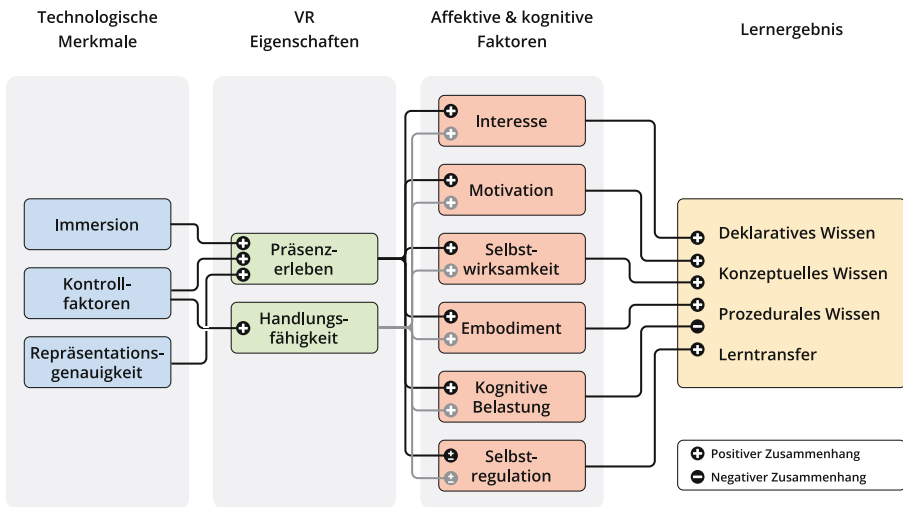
Technologische Merkmale

VR Eigenschaften

Affektive & kognitive Faktoren

Lernergebnis

Immersion

Kontrollfaktoren

Repräsentationsgenauigkeit

Präsenzerleben

Handlungsfähigkeit

Interesse

Motivation

Selbstwirksamkeit

Embodiment

Kognitive Belastung

Selbstregulation

Deklaratives Wissen

Konzeptuelles Wissen

Prozedurales Wissen

Lerntransfer

Positiver Zusammenhang

Negativer Zusammenhang